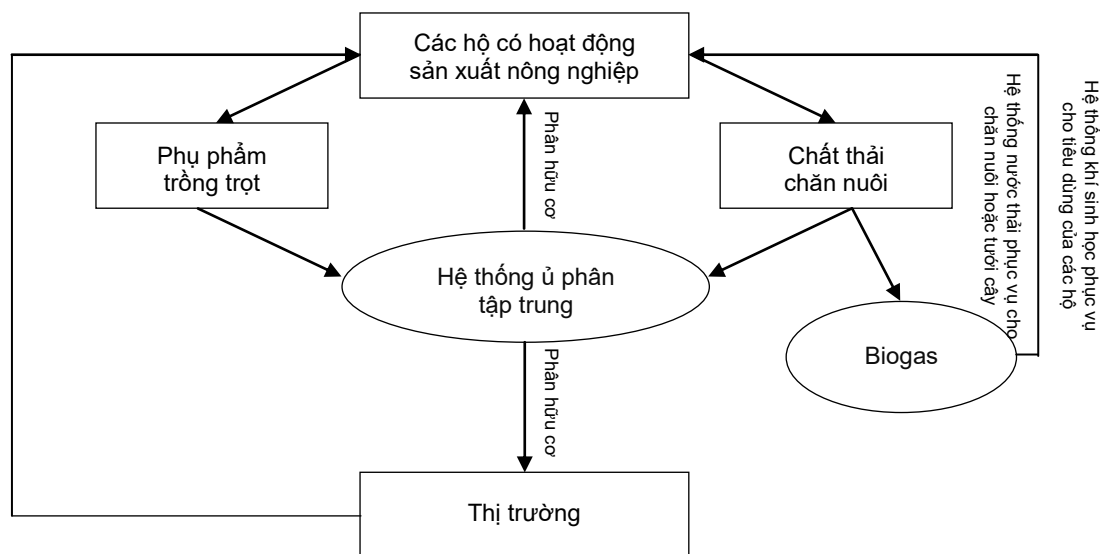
Các hộ có hoạt động sản xuất nông nghiệp

Phụ phẩm trồng trọt

Phân hữu cơ

Chất thải chăn nuôi

Hệ thống nước thải phục vụ cho chăn nuôi hoặc tưới cây

Hệ thống khí sinh học phục vụ cho tiêu dùng của các hộ

Hệ thống ủ phân tập trung

Biogas

Phân hữu cơ

Thị trường